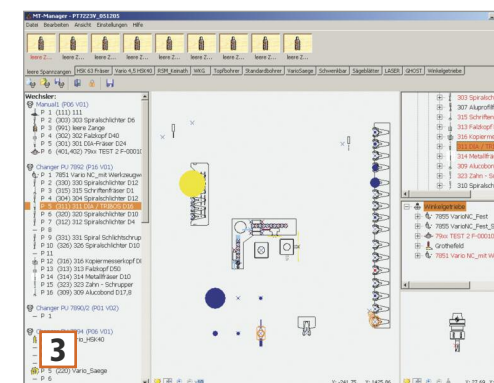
MT-Manager - PT7223V_051205
Datei Bearbeiten Ansicht Einstellungen Hilfe

leere Z... leere Z... leere Z... leere Z... leere Z... leere Z... leere Z... leere Z...

leere Spannzangen HSK 63 Fräser Vario 4,5 HSK40 PJM_Reinalt WKG Topfbohrer Standardbohrer VarioSaege Schwenkbar Sägeblätter LASER GHOST Winkelgetriebe

Wechsler:
Manual1 (P06 V01)
P 1 (111) 111
P 2 (303) 303 Spiralschlichter D6
P 3 (991) leere Zange
P 4 (302) 302 Falzkopf D40
P 5 (301) 301 Dübel-Fräser D24
P 6 (401) 402) 79xx TEST 2 F-00010

Changer PU 7892 (P16 V01)
P 1 7851 Vario NC_mit Werkzeugw
P 2 (330) 330 Spiralschlichter D12
P 3 (315) 315 Schriftenfräser D1
P 4 (304) 304 Spiralschlichter D12
P 5 (311) 311 D16 / TRIBOS D16
P 6 (320) 320 Spiralschlichter D10
P 7 (313) 313 Spiralschlichter D10
P 8
P 9 (331) 331 Spiral Schlichtschrup
P 10 (326) 326 Spiralschlichter D10
P 11
P 12 (316) 316 Kopiermesserkopf D
P 13 (313) 313 Falzkopf D50
P 14 (314) 314 Metallfräser D10
P 15 (323) 323 Zahn - Schrupper
P 16 (309) 309 Alucobond D17,8

Changer PU 7890/2 (P01 V02)
P 1

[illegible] (P06 V01)
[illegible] Vario_HSK40

P 5 (220) Vario_Saege
P 6

303 Spiralsch
307 Aluprofil
315 Schriften
313 Falzkopf
316 Kopierm
311 D16 / TR
314 Metallfr
309 Alucob
323 Zahn - S
310 Spiralsch

Winkelgetriebe
7855 VarioNC_Fest
7855 VarioNC_Fest_S
79xx TEST 2 F-00010
Grotheféld
7851 Vario NC_mit W

3

X: -241,75 Y: 1475,86 X: 77,49 Y: